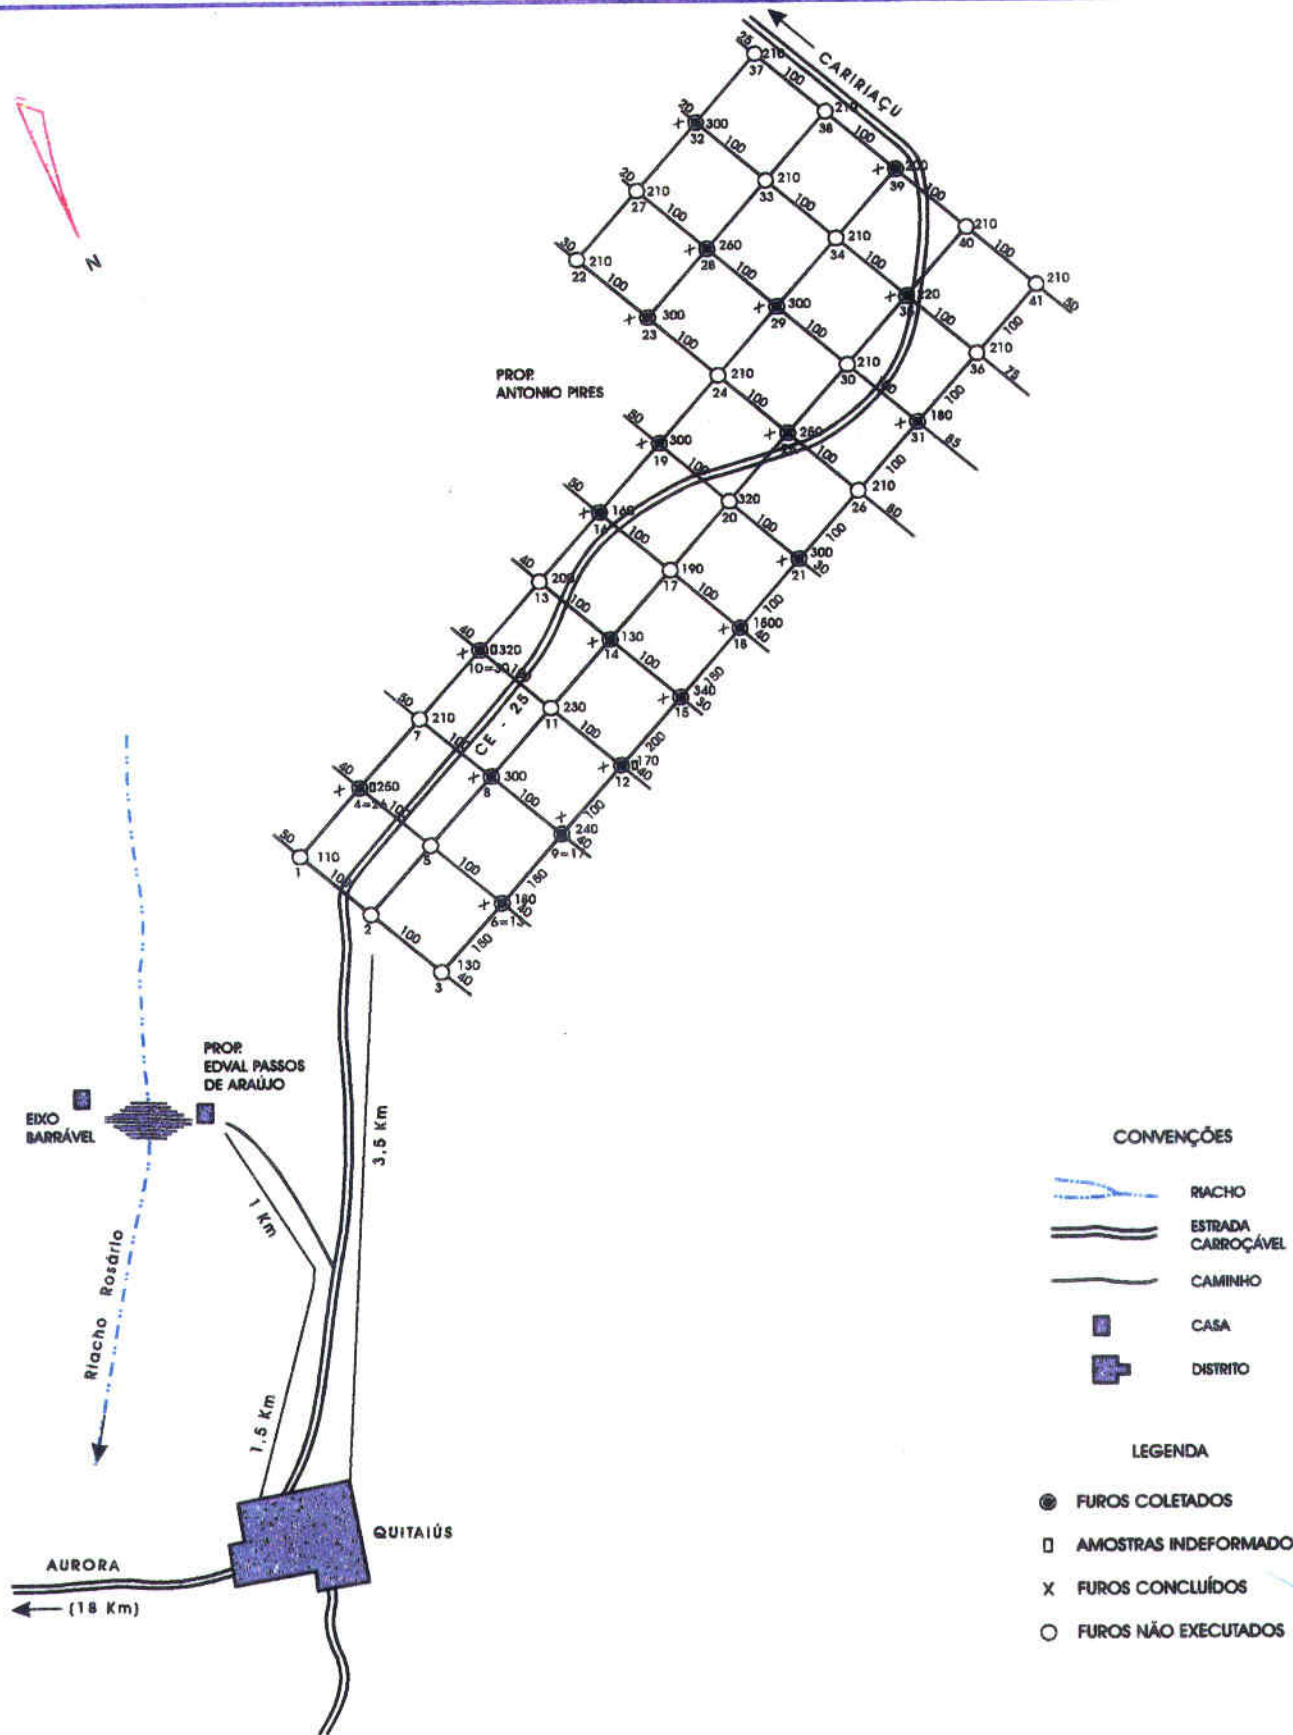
CARIRIAÇU

N

25 210 37 100
210 38 100
20 300 32 100
X 200 39 100
20 210 27 100
210 33 100
210 40 100
210 41 50
30 210 22 100
260 28 100
210 34 100
X 220 35 100
300 23 100
300 29 100
210 30 100
210 36 75
100
PROP. ANTONIO PIRES
210 24 100
180 31 85
100
80 300 19 100
260 25 100
210 26 80
100
320 20 100
50 160 16 100
300 21 30
100
40 200 13 100
190 17 100
1600 18 40
100
40 320 10=30/10
130 14 100
340 15 30
150
50 210 7 100
230 11 100
170 12 40
200
CE - 25
40 260 4=24 100
300 8 100
240 9=17 40
100
50 110 1 100
5 100
180 6=15 40
150
2 100
130 3 40
150

PROP. EDVAL PASSOS DE ARAÚJO
EIXO BARRÁVEL
1 Km
3,5 Km
1,5 Km
Riacho Rosário
QUITAIÚS
AURORA
(18 Km)

CONVENÇÕES
RIACHO
ESTRADA CARROÇÁVEL
CAMINHO
CASA
DISTRITO

LEGENDA
FUROS COLETADOS
AMOSTRAS INDEFORMADO
X FUROS CONCLUÍDOS
FUROS NÃO EXECUTADOS